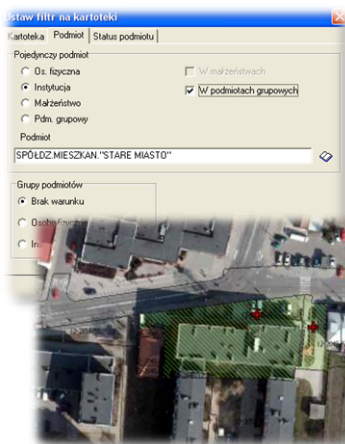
Ustaw filtr na kartoteki

Kartoteka | Podmiot | Status podmiotu

Pojedynczy podmiot

Os. fizyczna

Instytucja

Małżeństwo

Pdm. grupowy

W małżeństwach

W podmiotach grupowych

Podmiot

SPÓŁDZ.MIESZKAN."STARE MIASTO"

Grupy podmiotów

Brak warunku

Osoby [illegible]

In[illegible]